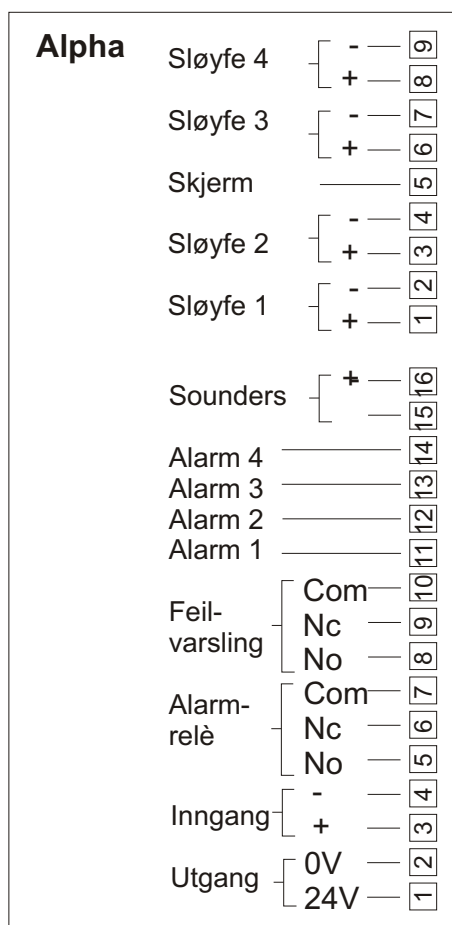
Alpha

Sløyfe 4 - 9 + 8

Sløyfe 3 - 7 + 6

Skjerm 5

Sløyfe 2 - 4 + 3

Sløyfe 1 - 2 + 1

Sounders + 16 15

Alarm 4 14
Alarm 3 13
Alarm 2 12
Alarm 1 11

Feilvarsling Com 10 Nc 9 No 8

Alarmrelè Com 7 Nc 6 No 5

Inngang - 4 + 3

Utgang 0V 2 24V 1